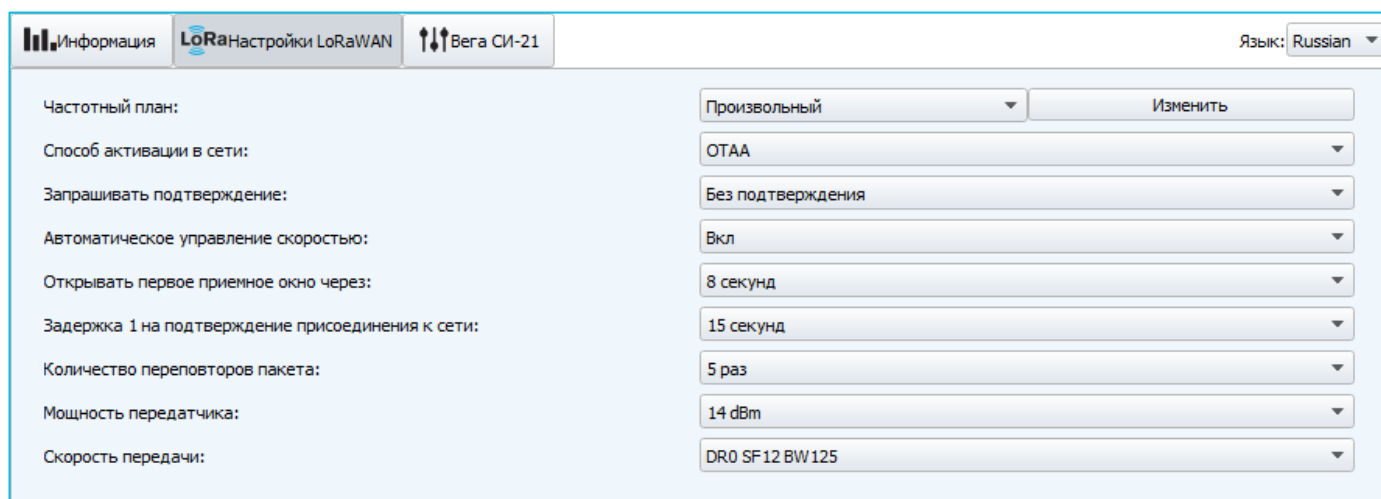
Информация LoRa Настройки LoRaWAN Вега СИ-21 Язык: Russian

Частотный план: Произвольный Изменить

Способ активации в сети: OTAA

Запрашивать подтверждение: Без подтверждения

Автоматическое управление скоростью: Вкл

Открывать первое приемное окно через: 8 секунд

Задержка 1 на подтверждение присоединения к сети: 15 секунд

Количество переповторов пакета: 5 раз

Мощность передатчика: 14 dBm

Скорость передачи: DR0 SF12 BW125